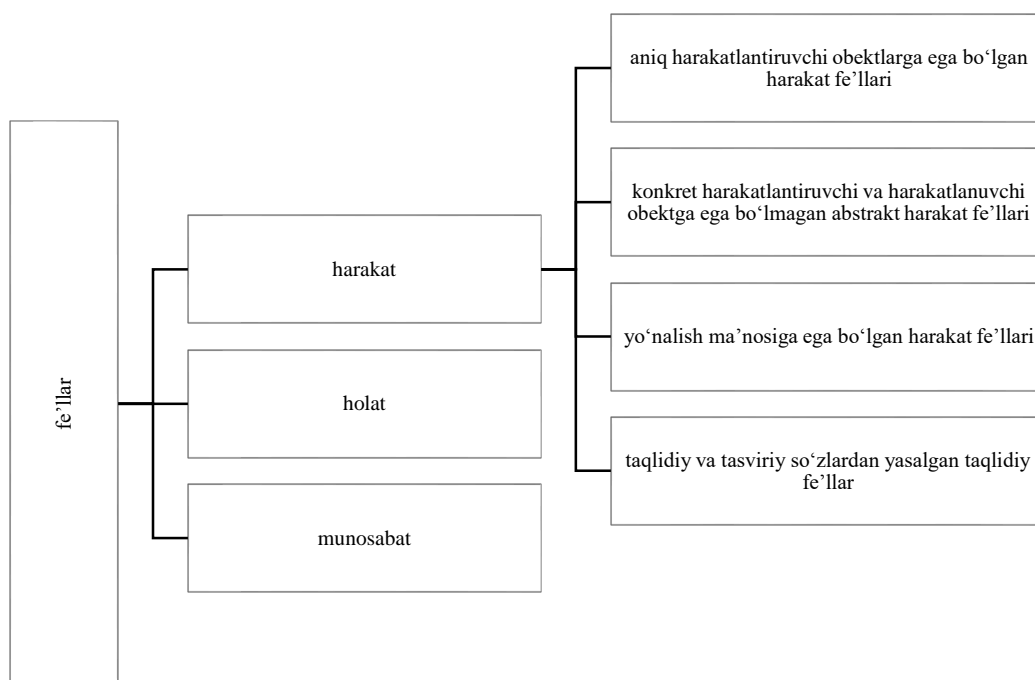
fe’llar

harakat

holat

munosabat

aniq harakatlantiruvchi obektlarga ega bo‘lgan harakat fe’llari

konkret harakatlantiruvchi va harakatlanuvchi obektga ega bo‘lmagan abstrakt harakat fe’llari

yo‘nalish ma’nosiga ega bo‘lgan harakat fe’llari

taqlidiy va tasviriy so‘zlardan yasalgan taqlidiy fe’llar